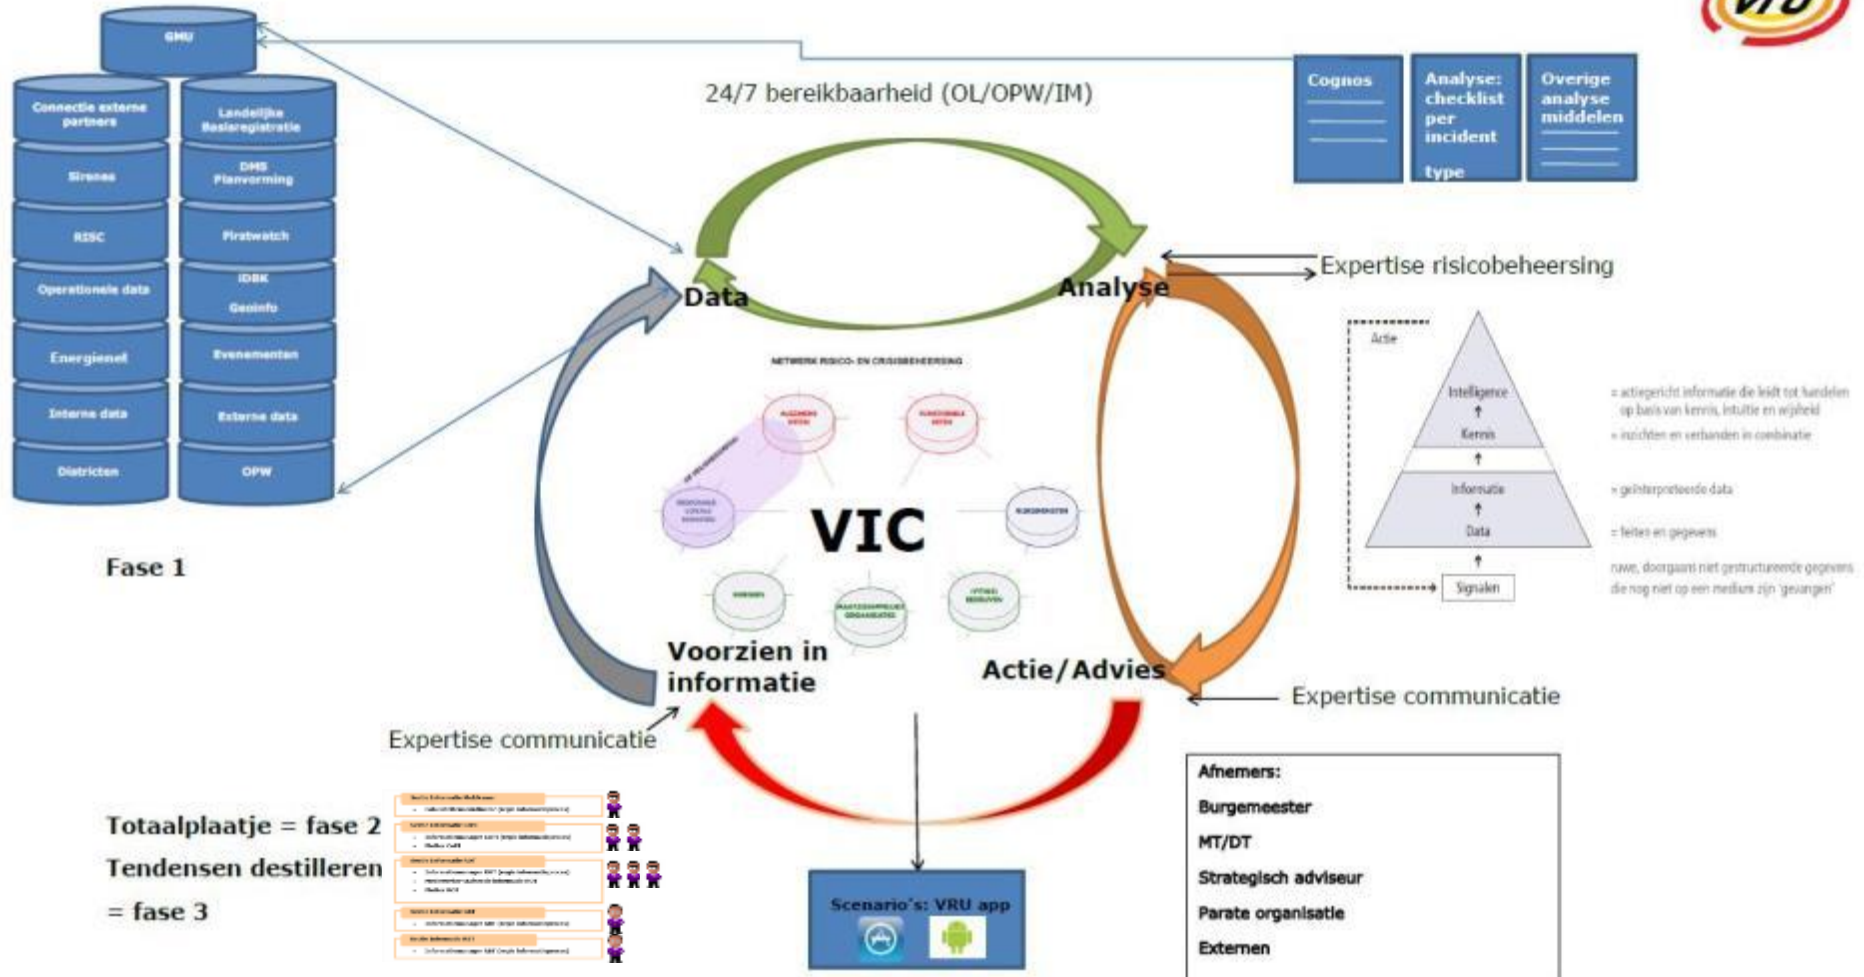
VRU

GMU

Connectie externe partners

Landelijke Basisregistratie

Sirenes

DMS Planvorming

RISC

Piratwatch

Operationele data

IBDK

Geoinfo

Energienet

Evenementen

Interne data

Externe data

Districten

OPW

Fase 1

24/7 bereikbaarheid (OL/OPW/IM)

Cognos

Analyse: checklist per incident type

Overige analyse middelen

Data

Analyse

Expertise risicobeheersing

NETWERK RISICO- EN CRISISBEHEERSING

VIC

Actie

Intelligence

Kennis

Informatie

Data

Signalen

= actiegericht informatie die leidt tot handelen op basis van kennis, intuïtie en wijsheid

= inzichten en verbanden in combinatie

= geïnterpreteerde data

= feiten en gegevens

ruwe, doorgaans niet gestructureerde gegevens die nog niet op een medium zijn 'gevangen'

Voorzien in informatie

Actie/Advies

Expertise communicatie

Expertise communicatie

Totaalplaatje = fase 2

Tendensen destilleren = fase 3

Scenario's: VRU app

Afnemers:

Burgemeester

MT/DT

Strategisch adviseur

Parate organisatie

Externen